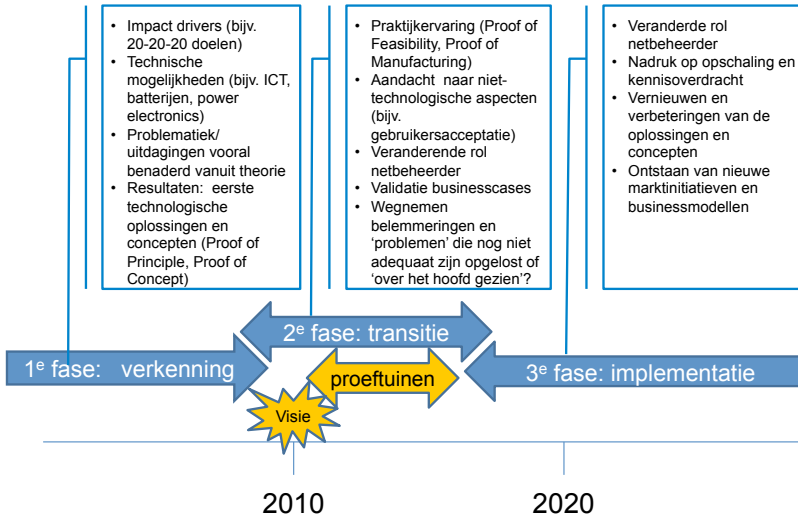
- Impact drivers (bijv. 20-20-20 doelen)
- Technische mogelijkheden (bijv. ICT, batterijen, power electronics)
- Problematiek/ uitdagingen vooral benaderd vanuit theorie
- Resultaten: eerste technologische oplossingen en concepten (Proof of Principle, Proof of Concept)

- Praktijkervaring (Proof of Feasibility, Proof of Manufacturing)
- Aandacht naar niet-technologische aspecten (bijv. gebruikersacceptatie)
- Veranderende rol netbeheerder
- Validatie businesscases
- Wegnemen belemmeringen en 'problemen' die nog niet adequaat zijn opgelost of 'over het hoofd gezien'?

- Veranderde rol netbeheerder
- Nadruk op opschaling en kennisoverdracht
- Vernieuwen en verbeteringen van de oplossingen en concepten
- Ontstaan van nieuwe marktinitiatieven en businessmodellen

2$^{e}$ fase: transitie

1$^{e}$ fase: verkenning

proeftuinen

3$^{e}$ fase: implementatie

Visie

2010

2020